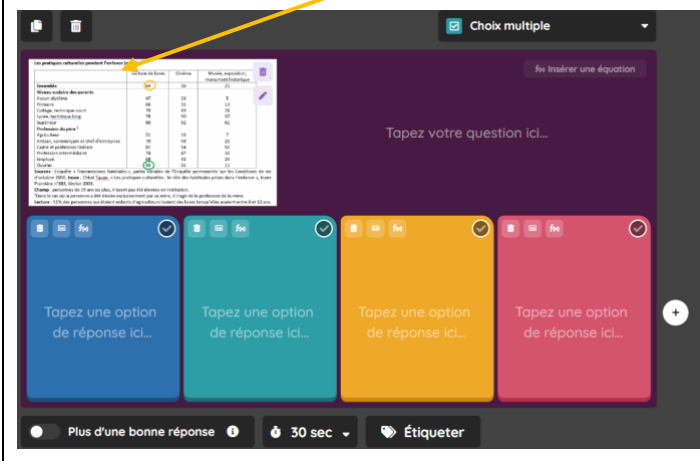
Choix multiple

Les pratiques culturelles pendant l'enfance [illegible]

| | Lecture de livres | Cinéma | Musée, exposition, monument historique |
|---|---|---|---|
| Ensemble | 64 | 26 | 21 |
| Niveau scolaire des parents | | | |
| Aucun diplôme | 47 | 18 | 9 |
| Primaire | 66 | 21 | 13 |
| Collège, technique court | 76 | 35 | 26 |
| Lycée, technique long | 78 | 50 | 37 |
| Supérieur | 90 | 52 | 61 |
| Profession du père | | | |
| Agriculteur | 51 | 13 | 7 |
| Artisan, commerçant et chef d'entreprise | 70 | 43 | 25 |
| Cadre et profession libérale | 91 | 54 | 52 |
| Profession intermédiaire | 78 | 47 | 34 |
| Employé | 69 | 43 | 24 |
| Ouvrier | 56 | 32 | 12 |

Sources : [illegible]

Champ : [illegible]

Lecture : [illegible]

Insérer une équation

Tapez votre question ici...

Tapez une option de réponse ici...

Tapez une option de réponse ici...

Tapez une option de réponse ici...

Tapez une option de réponse ici...

Plus d'une bonne réponse

30 sec

Étiqueter